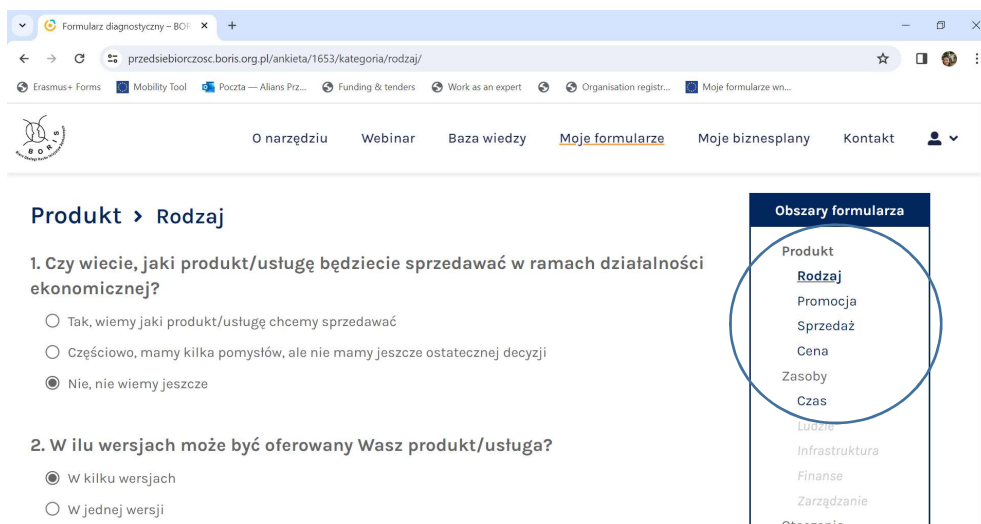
Formularz diagnostyczny – BOR ×
+

przedsiebiorczosc.boris.org.pl/ankieta/1653/kategoria/rodzaj/

Erasmus+ Forms   Mobility Tool   Poczta — Alians Prz...   Funding & tenders   Work as an expert   Organisation registr...   Moje formularze wn...

BORIS

O narzędziu   Webinar   Baza wiedzy   Moje formularze   Moje biznesplany   Kontakt

Produkt › Rodzaj

1. Czy wiecie, jaki produkt/usługę będziecie sprzedawać w ramach działalności ekonomicznej?

Tak, wiemy jaki produkt/usługę chcemy sprzedawać

Częściowo, mamy kilka pomysłów, ale nie mamy jeszcze ostatecznej decyzji

Nie, nie wiemy jeszcze

2. W ilu wersjach może być oferowany Wasz produkt/usługa?

W kilku wersjach

W jednej wersji

Obszary formularza

Produkt
Rodzaj
Promocja
Sprzedaż
Cena
Zasoby
Czas
Ludzie
Infrastruktura
Finanse
Zarządzanie
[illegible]